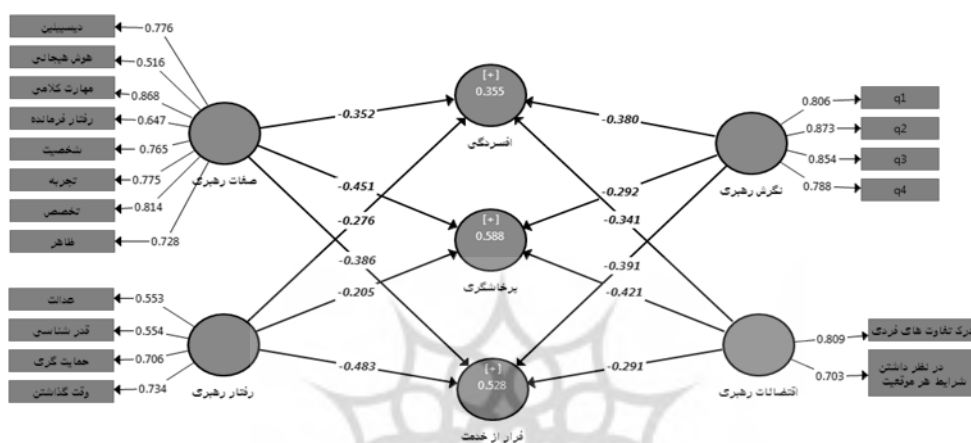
دیسیپلین
0.776
هوش هیجانی
0.516
مهارت کلامی
0.868
رفتار فرمانده
0.647
شخصیت
0.765
تجربه
0.775
تخصص
0.814
ظاهر
0.728
صفات رهبری

عدالت
0.553
قدر شناسی
0.554
حمایت گری
0.706
وقت گذاشتن
0.734
رفتار رهبری

-0.352
-0.451
-0.276
-0.386
-0.205
-0.483

[+]
0.355
افسردگی

[+]
0.588
پرخاشگری

[+]
0.528
فرار از خدمت

-0.380
-0.292
-0.341
-0.391
-0.421
-0.291

نگرش رهبری
0.806
q1
0.873
q2
0.854
q3
0.788
q4

اختصاصات رهبری
0.809
درک تفاوت های فردی
0.703
در نظر داشتن شرایط هر موقعیت